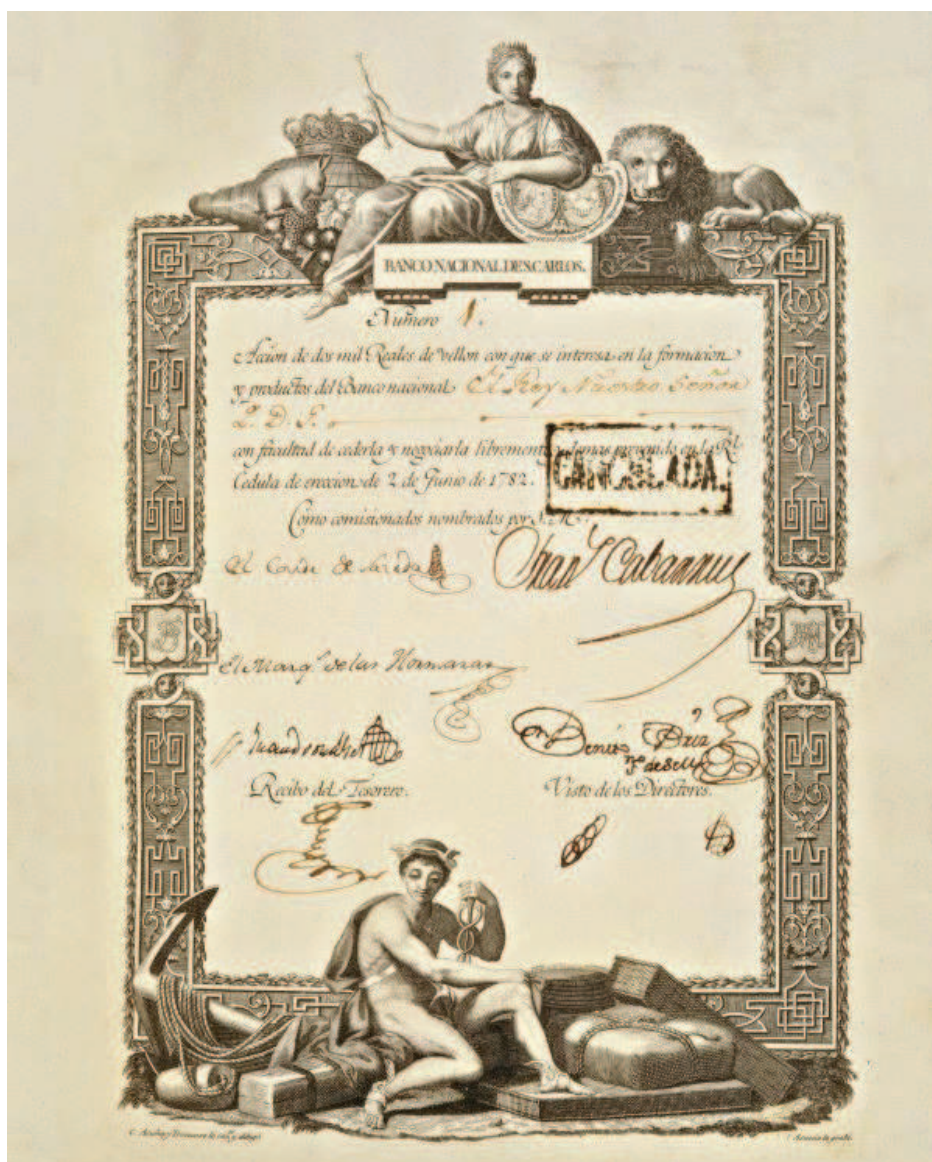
BANCO NACIONAL DE S. CARLOS.

Numero 1.

Accion de dos mil Reales de vellon con que se interesa en la formacion y productos del Banco nacional El Rey Nuestro Señor Q. D. G.

con facultad de cederla y negociarla libremente, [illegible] prevenido en la R.l Cedula de ereccion de 2 de Junio de 1782. CANCELADA.

Como comisionados nombrados por S. M.

El Conde de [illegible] Juan Cabarrus

El Marq.s de las Hormazas

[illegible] Denis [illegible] Ortiz

Recibo del Tesorero. Visto de los Directores.

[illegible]

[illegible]